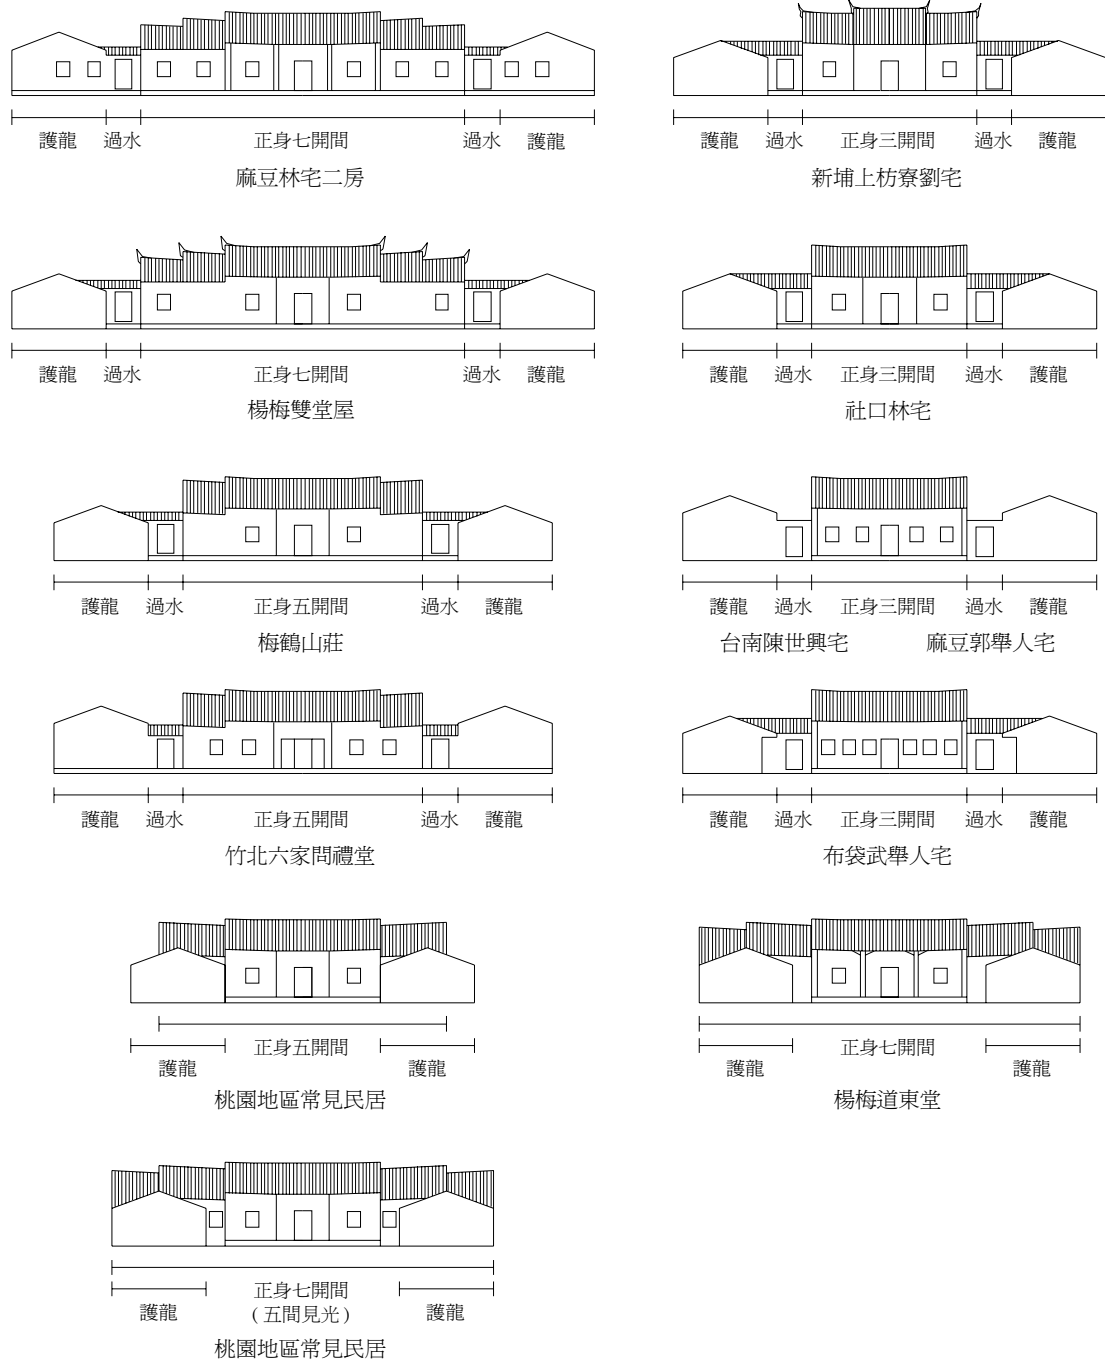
護龍 過水 正身七開間 過水 護龍
麻豆林宅二房

護龍 過水 正身三開間 過水 護龍
新埔上枋寮劉宅

護龍 過水 正身七開間 過水 護龍
楊梅雙堂屋

護龍 過水 正身三開間 過水 護龍
社口林宅

護龍 過水 正身五開間 過水 護龍
梅鶴山莊

護龍 過水 正身三開間 過水 護龍
台南陳世興宅 麻豆郭舉人宅

護龍 過水 正身五開間 過水 護龍
竹北六家問禮堂

護龍 過水 正身三開間 過水 護龍
布袋武舉人宅

正身五開間
護龍 護龍
桃園地區常見民居

正身七開間
護龍 護龍
楊梅道東堂

正身七開間
(五間見光)
護龍 護龍
桃園地區常見民居